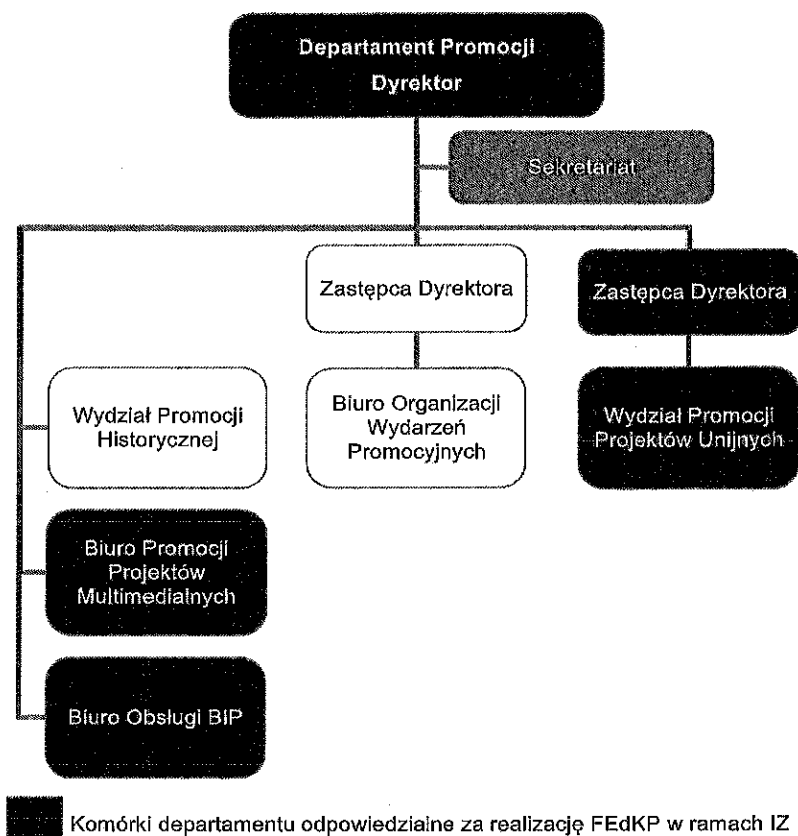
Departament Promocji
Dyrektor

Sekretariat

Zastępca Dyrektora

Zastępca Dyrektora

Wydział Promocji Historycznej

Biuro Organizacji Wydarzeń Promocyjnych

Wydział Promocji Projektów Unijnych

Biuro Promocji Projektów Multimedialnych

Biuro Obsługi BIP

Komórki departamentu odpowiedzialne za realizację FEdKP w ramach IZ